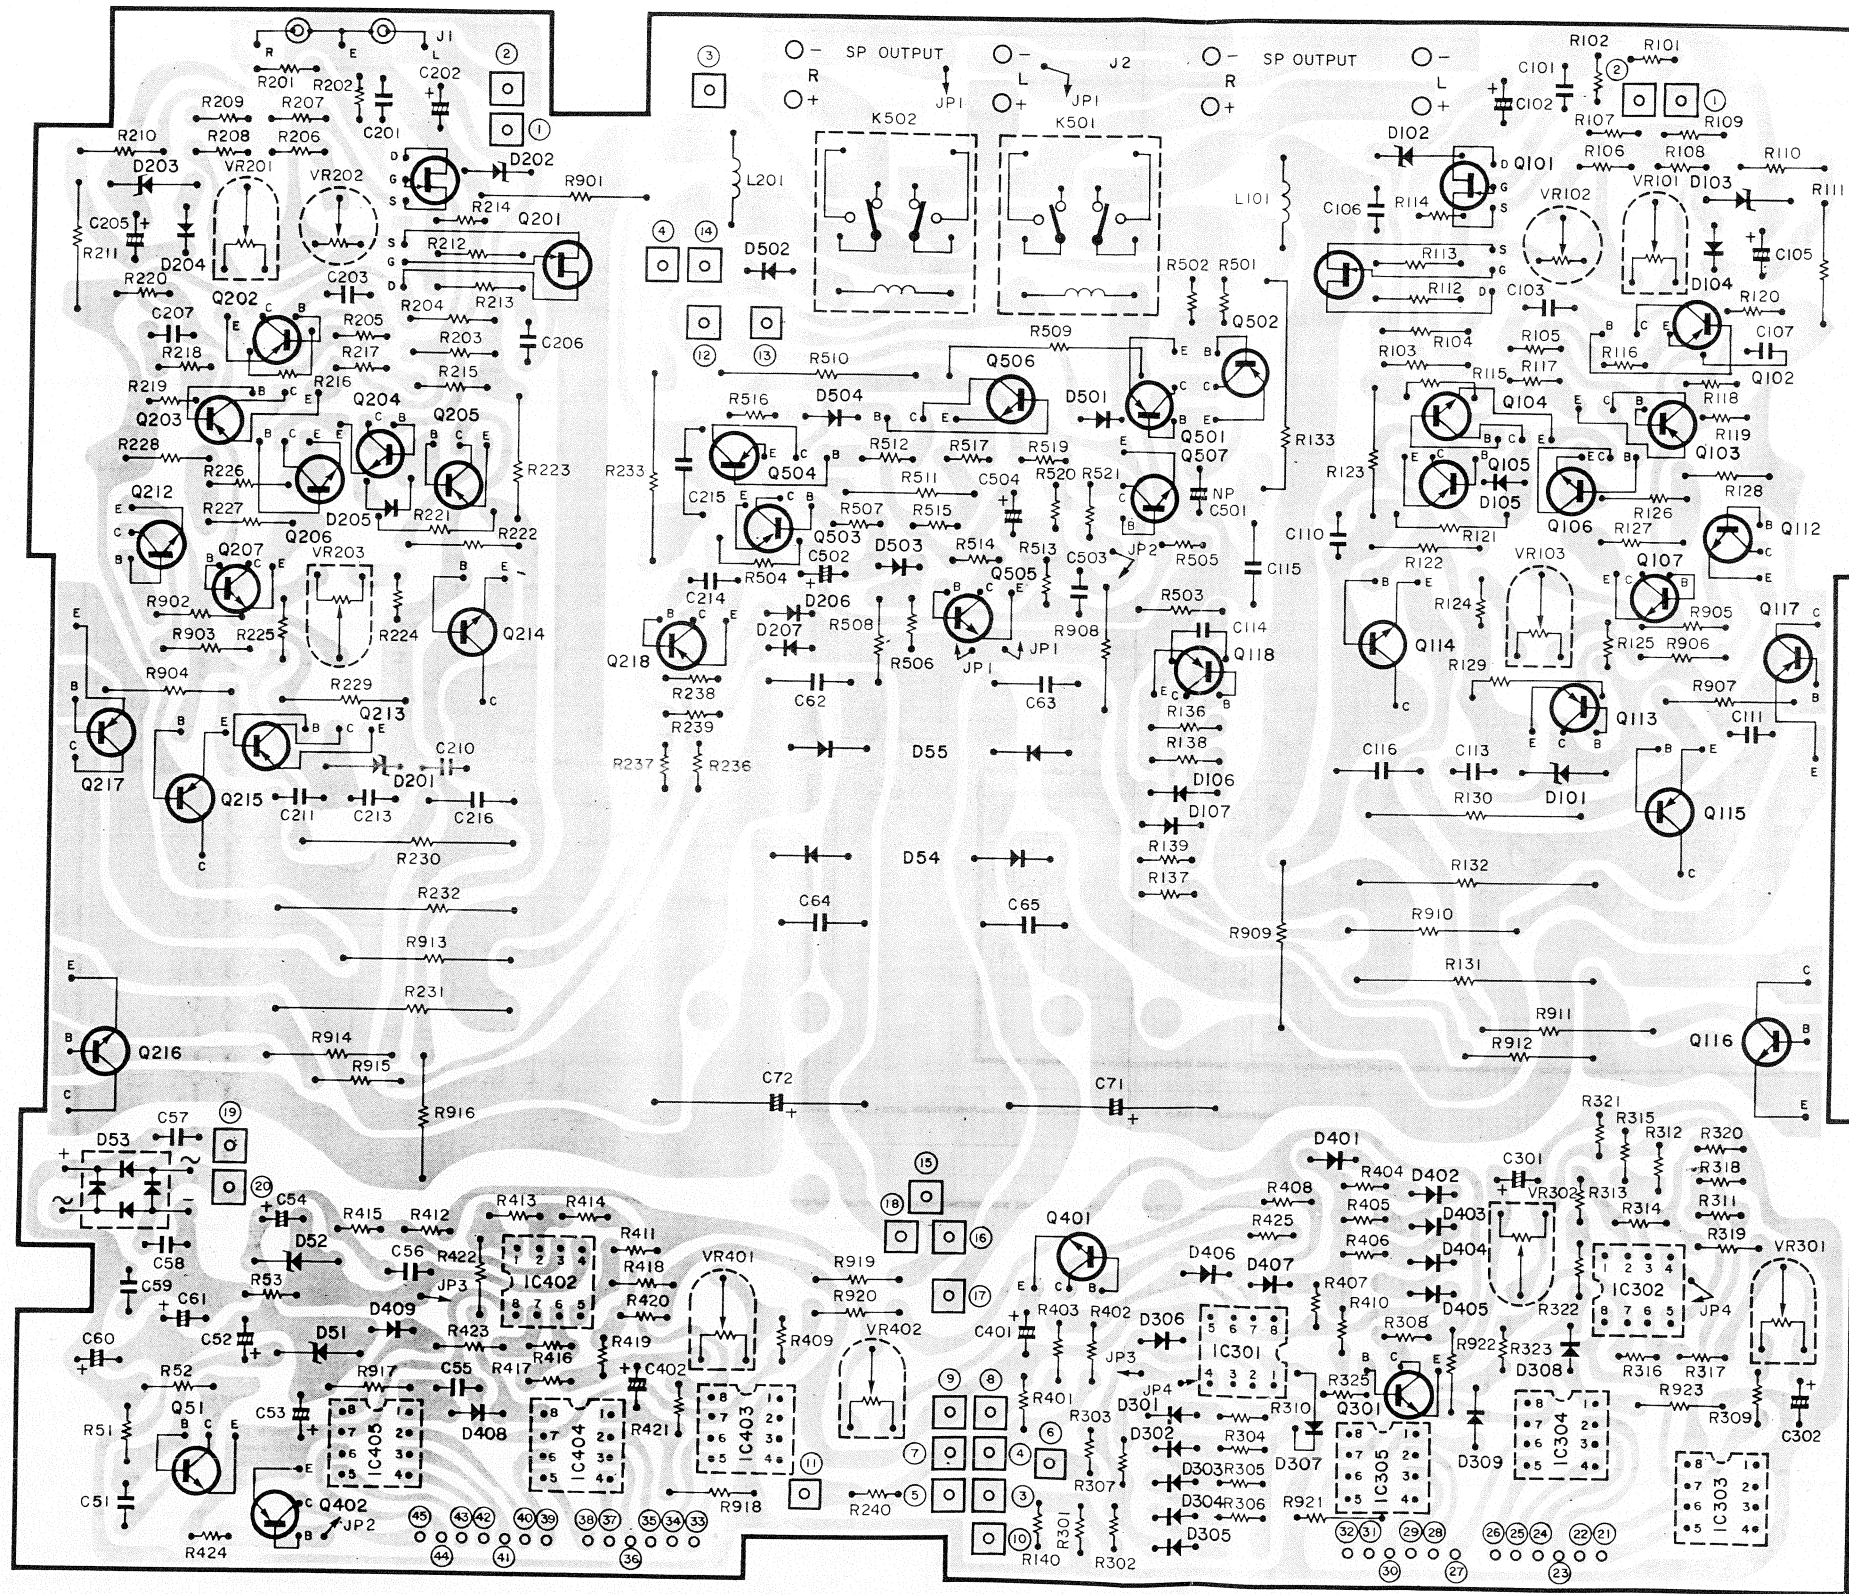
R E L J1
R201 R202 C202
② ①
R209 R207 C201
R210 R208 R206
D203 VR201 VR202 D202
D G S
R901
C205 D204 R214 Q201
R211 R212 S G D
R220 C203 R213
C207 Q202 R204 R205
R218 R217 R203 C206
R219 R216 R215
Q203 Q204 Q205
R228 R226
R223
Q212 R227 Q206 D205 R221 R222
Q207 VR203
R902 R225 R224 Q214
R903
R904
R229 Q213
Q217 D201 C210
Q215 C211 C213 C216
R230
R232
R913
R231
Q216
R914 R915
R916

③
SP OUTPUT R L JP1 JP1 J2
L201 K502 K501
④ ⑭ D502
⑫ ⑬
R502 R501
R509 Q502
R510 Q506
R516 D504 D501 Q501
R233 R512 R517 R519 Q507
C215 Q504 R511 C504 R520 R521 R133
R507 R515 NP C501
Q503 C502 R514 R513 C503 JP2 R505
C214 R504 D503 Q505
D206 R503 C114 C115
Q218 D207 R508 R506 JP1 JP1 R908 Q118
R238 C62 C63 R136
R239 R138
R237 R236 D55 D106
D107
D54 R139
R137
C64 C65
R909
C72 C71

SP OUTPUT R L
R102 R101
C101 ② ①
C102
R107 R109
D102 Q101 R106 R108 R110
L101 C106 R114 D103 R111
VR102 VR101
R113 D104 C105
R112 C103 R120
C107
R105 R104 R116
R103 R115 R117 Q102
Q104 R118
R119
R123 Q105 Q103
D105
Q106 R126 R128
C110 R121 R127 Q112
R122
VR103 Q107
R124 R905
Q114 R125 R906 Q117
R129
R907 Q113
C116 C113 C111
D101
R130 Q115
R132
R910
R131
R911
R912
Q116

D53 C57 ⑲ ⑳
C54 R415 R412 R413 R414
D52 C58 C56 R422 IC402 R411 R418
C59 R53 JP3 R420
C61 D409 VR401
C60 C52 D51 R423 R419
R52 R917 C55 R417 R416 C402 R409
R51 C53 IC405 D408 IC404 R421 IC403
Q51 C51 Q402 JP2 R918 ⑪ R240 ⑤
R424
㊺ ㊹ ㊸ ㊷ ㊶ ㊵ ㊴ ㊳ ㊲ ㊱ ㉟ ㉞ ㉝

⑮ ⑱ ⑯ ⑰
R919 R920 VR402
Q401
⑨ ⑧ ⑦ ④ ⑥ ③ ⑩
R140 R301 R302
D401 R404 D402
R408 R405 D403
R425 R406 D404
D406 D407 R407 R410 D405
R403 R402 D306 IC301
C401 JP3 JP4
R401 R303 D301 R304 R305 R306 R307
D302 D303 D304 D305 R310 D307
R325 Q301 IC305 R921
R308 R922 R323 D308 D309
C301 VR302 R313 R321 R315 R312 R320 R318 R311
R314 R319 VR301
IC302 JP4 R322
R316 R317
R923 R309 C302
IC304 IC303
㉜ ㉛ ㉚ ㉙ ㉘ ㉗ ㉖ ㉕ ㉔ ㉓ ㉒ ㉑